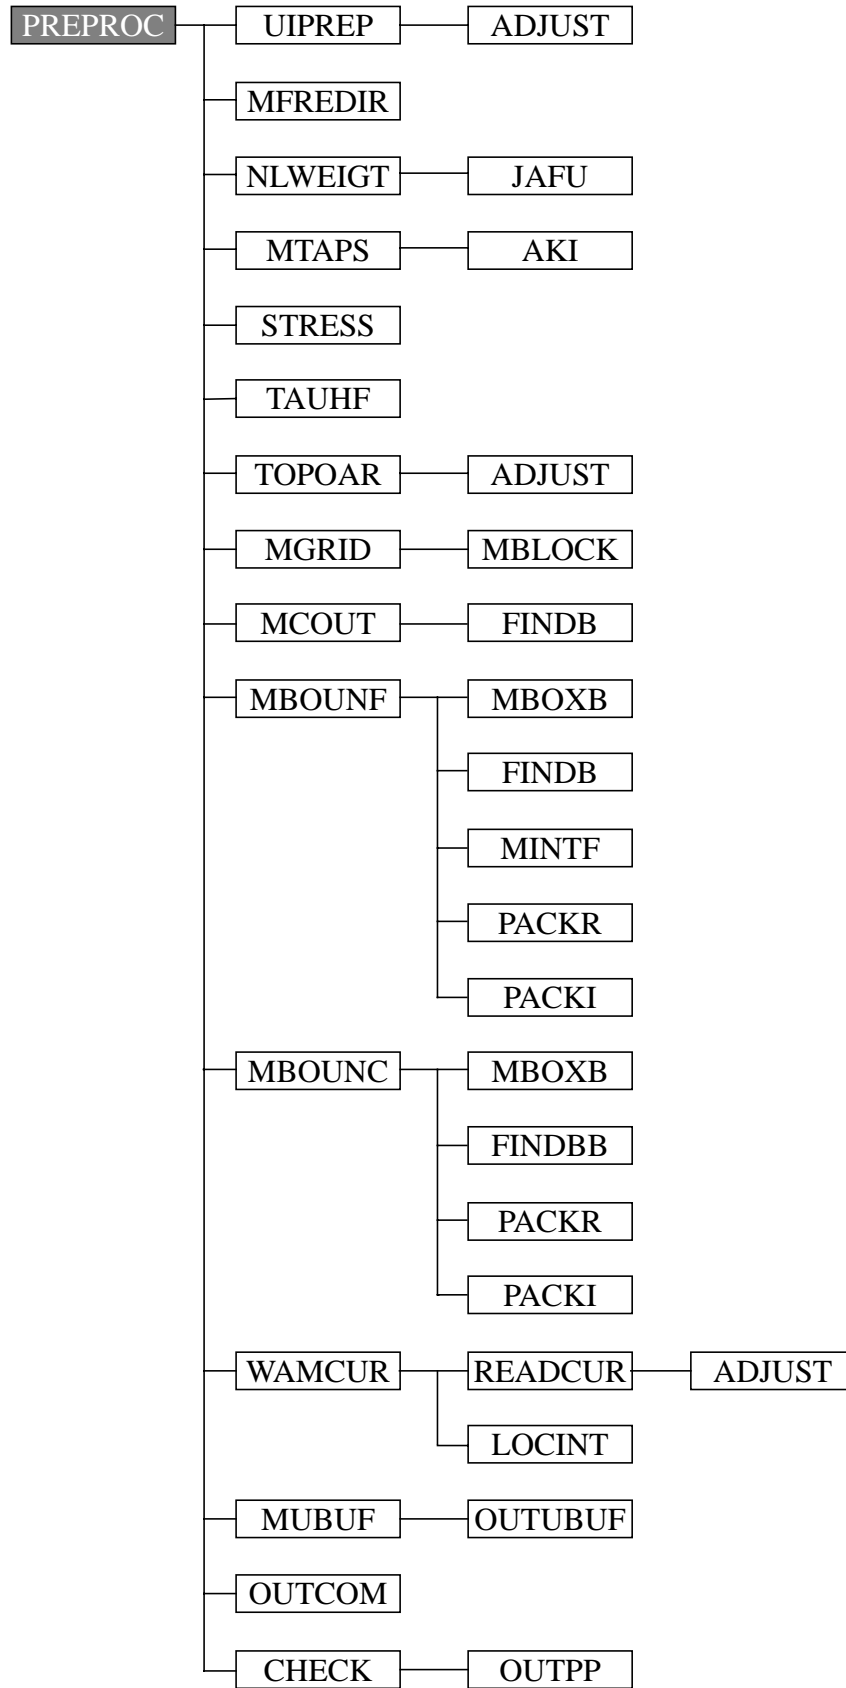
PREPROC
UIPREP
ADJUST
MFREDIR
NLWEIGT
JAFU
MTAPS
AKI
STRESS
TAUHF
TOPOAR
ADJUST
MGRID
MBLOCK
MCOUT
FINDB
MBOUNF
MBOXB
FINDB
MINTF
PACKR
PACKI
MBOUNC
MBOXB
FINDBB
PACKR
PACKI
WAMCUR
READCUR
ADJUST
LOCINT
MUBUF
OUTUBUF
OUTCOM
CHECK
OUTPP